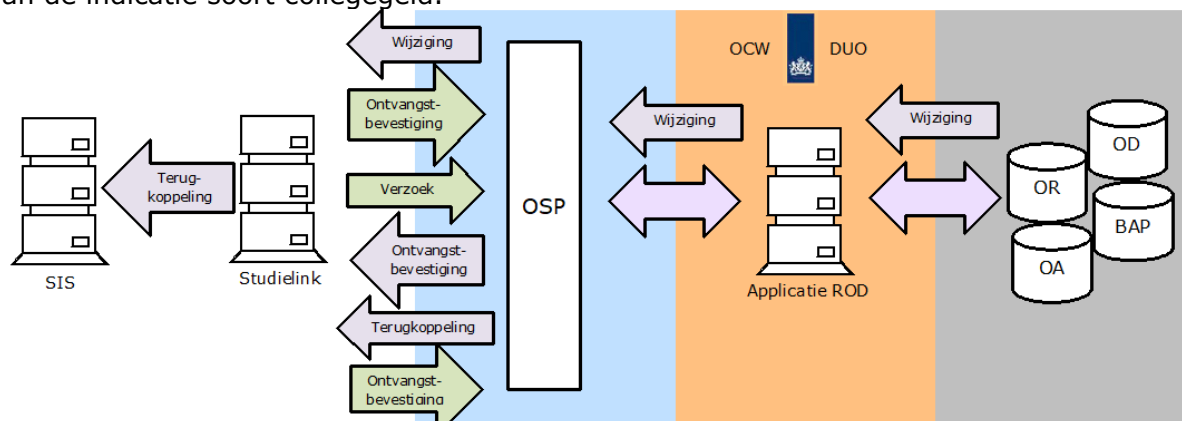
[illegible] de indicatie soort collegegeld.

Wijziging

Ontvangstbevestiging

Verzoek

Ontvangstbevestiging

Terugkoppeling

Ontvangstbevestiging

SIS

Terugkoppeling

Studielink

OSP

Wijziging

OCW

DUO

Applicatie ROD

Wijziging

OD

OR

BAP

OA